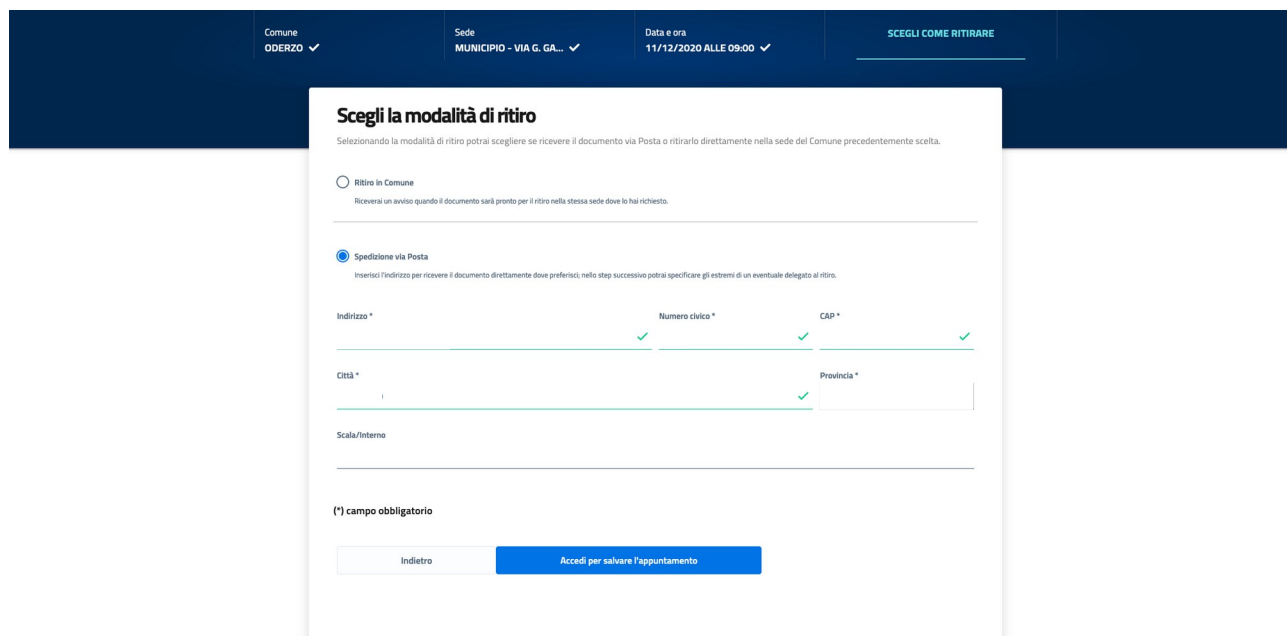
Comune
ODERZO ✓

Sede
MUNICIPIO - VIA G. GA... ✓

Data e ora
11/12/2020 ALLE 09:00 ✓

SCEGLI COME RITIRARE

Scegli la modalità di ritiro

Selezionando la modalità di ritiro potrai scegliere se ricevere il documento via Posta o ritirarlo direttamente nella sede del Comune precedentemente scelta.

Ritiro in Comune

Riceverai un avviso quando il documento sarà pronto per il ritiro nella stessa sede dove lo hai richiesto.

Spedizione via Posta

Inserisci l'indirizzo per ricevere il documento direttamente dove preferisci; nello step successivo potrai specificare gli estremi di un eventuale delegato al ritiro.

Indirizzo *

Numero civico *

CAP *

Città *

Provincia *

Scala/Interno

(*) campo obbligatorio

Indietro

Accedi per salvare l'appuntamento